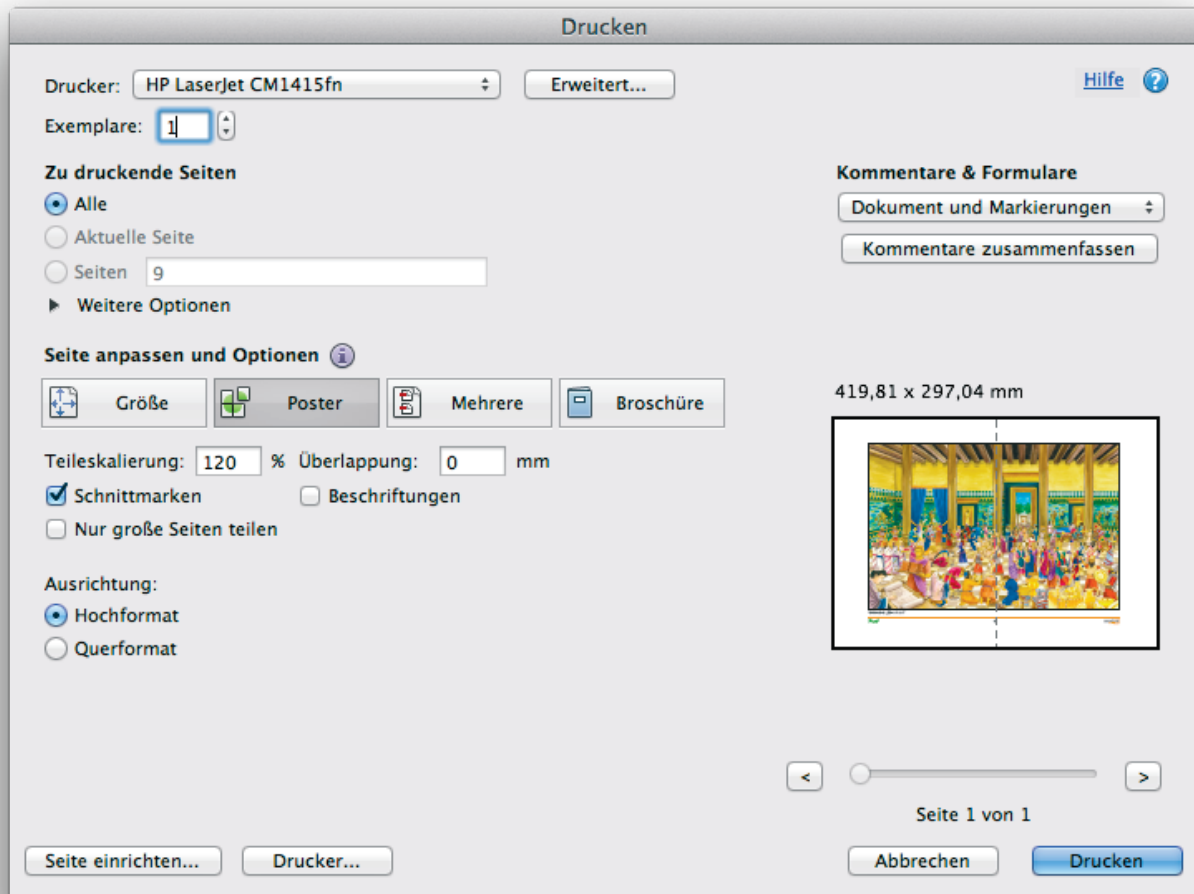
Drucken

Drucker: HP LaserJet CM1415fn
Erweitert...
Hilfe

Exemplare: 1

Zu druckende Seiten
Alle
Aktuelle Seite
Seiten 9
Weitere Optionen

Kommentare & Formulare
Dokument und Markierungen
Kommentare zusammenfassen

Seite anpassen und Optionen
Größe
Poster
Mehrere
Broschüre

419,81 x 297,04 mm

Teileskalierung: 120 % Überlappung: 0 mm
Schnittmarken
Beschriftungen
Nur große Seiten teilen

Ausrichtung:
Hochformat
Querformat

<
>
Seite 1 von 1

Seite einrichten...
Drucker...
Abbrechen
Drucken